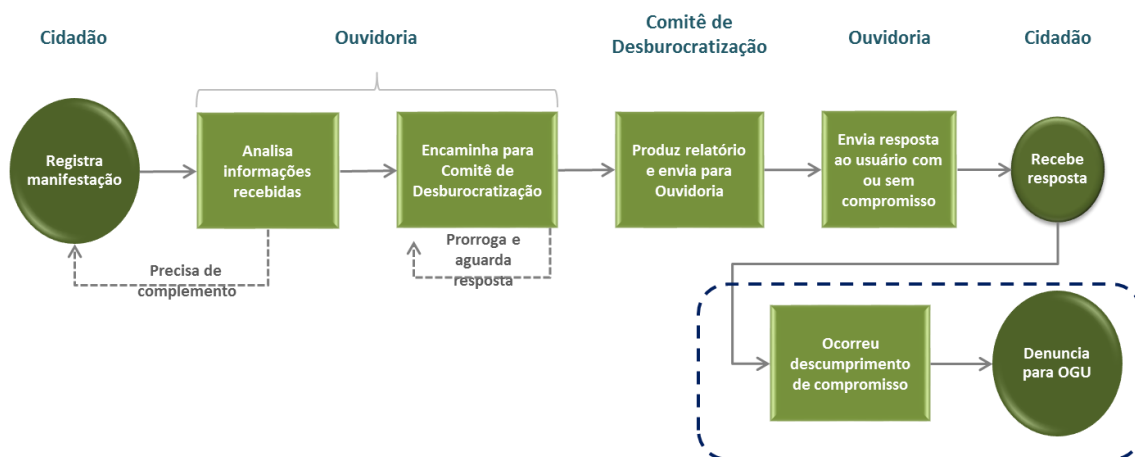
Cidadão

Ouvidoria

Comitê de Desburocratização

Ouvidoria

Cidadão

Registra manifestação

Analisa informações recebidas

Encaminha para Comitê de Desburocratização

Produz relatório e envia para Ouvidoria

Envia resposta ao usuário com ou sem compromisso

Recebe resposta

Precisa de complemento

Prorroga e aguarda resposta

Ocorreu descumprimento de compromisso

Denuncia para OGU